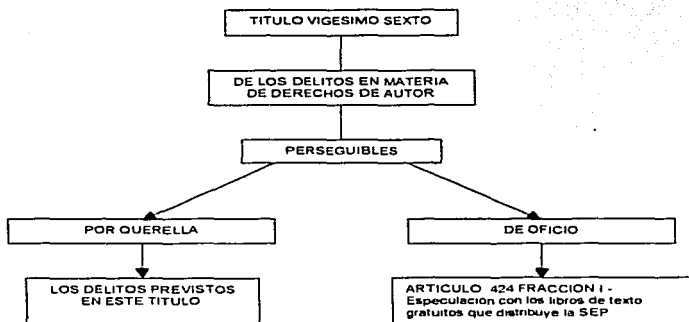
TITULO VIGESIMO SEXTO

DE LOS DELITOS EN MATERIA DE DERECHOS DE AUTOR

PERSEGUIBLES

POR QUERELLA

DE OFICIO

LOS DELITOS PREVISTOS EN ESTE TITULO

ARTICULO 424 FRACCION I - Especulacion con los libros de texto gratuitos que distribuye la SEP